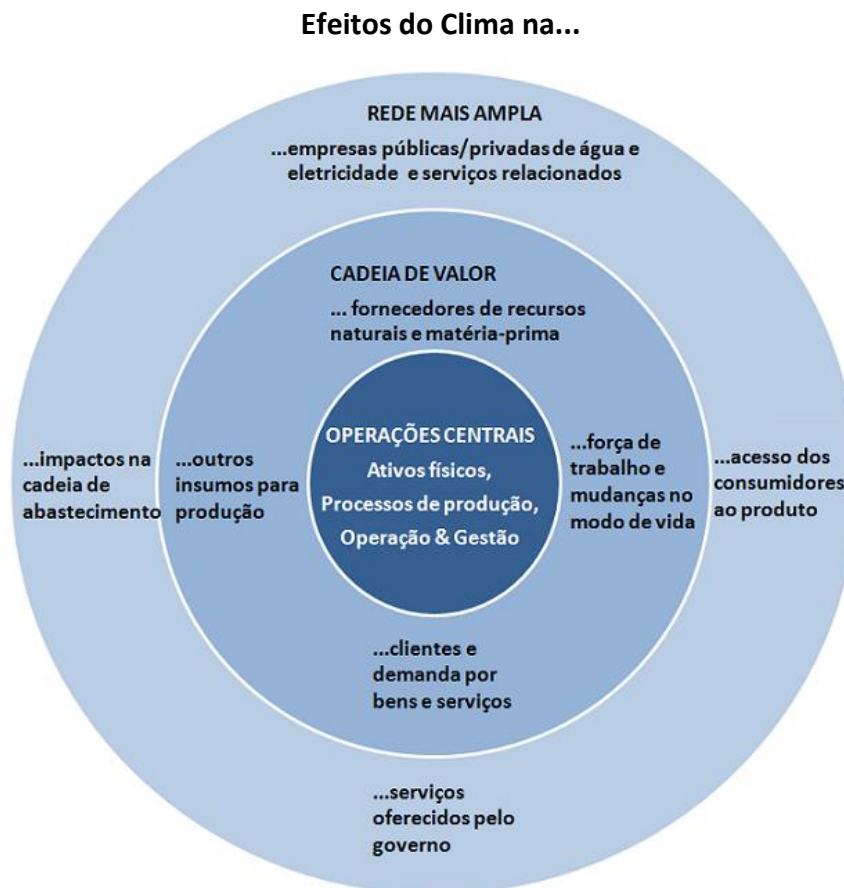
**Efeitos do Clima na...**

REDE MAIS AMPLA

...empresas públicas/privadas de água e eletricidade e serviços relacionados

CADEIA DE VALOR

... fornecedores de recursos naturais e matéria-prima

...impactos na cadeia de abastecimento

...outros insumos para produção

OPERAÇÕES CENTRAIS
Ativos físicos,
Processos de produção,
Operação & Gestão

...força de trabalho e mudanças no modo de vida

...acesso dos consumidores ao produto

...clientes e demanda por bens e serviços

...serviços oferecidos pelo governo